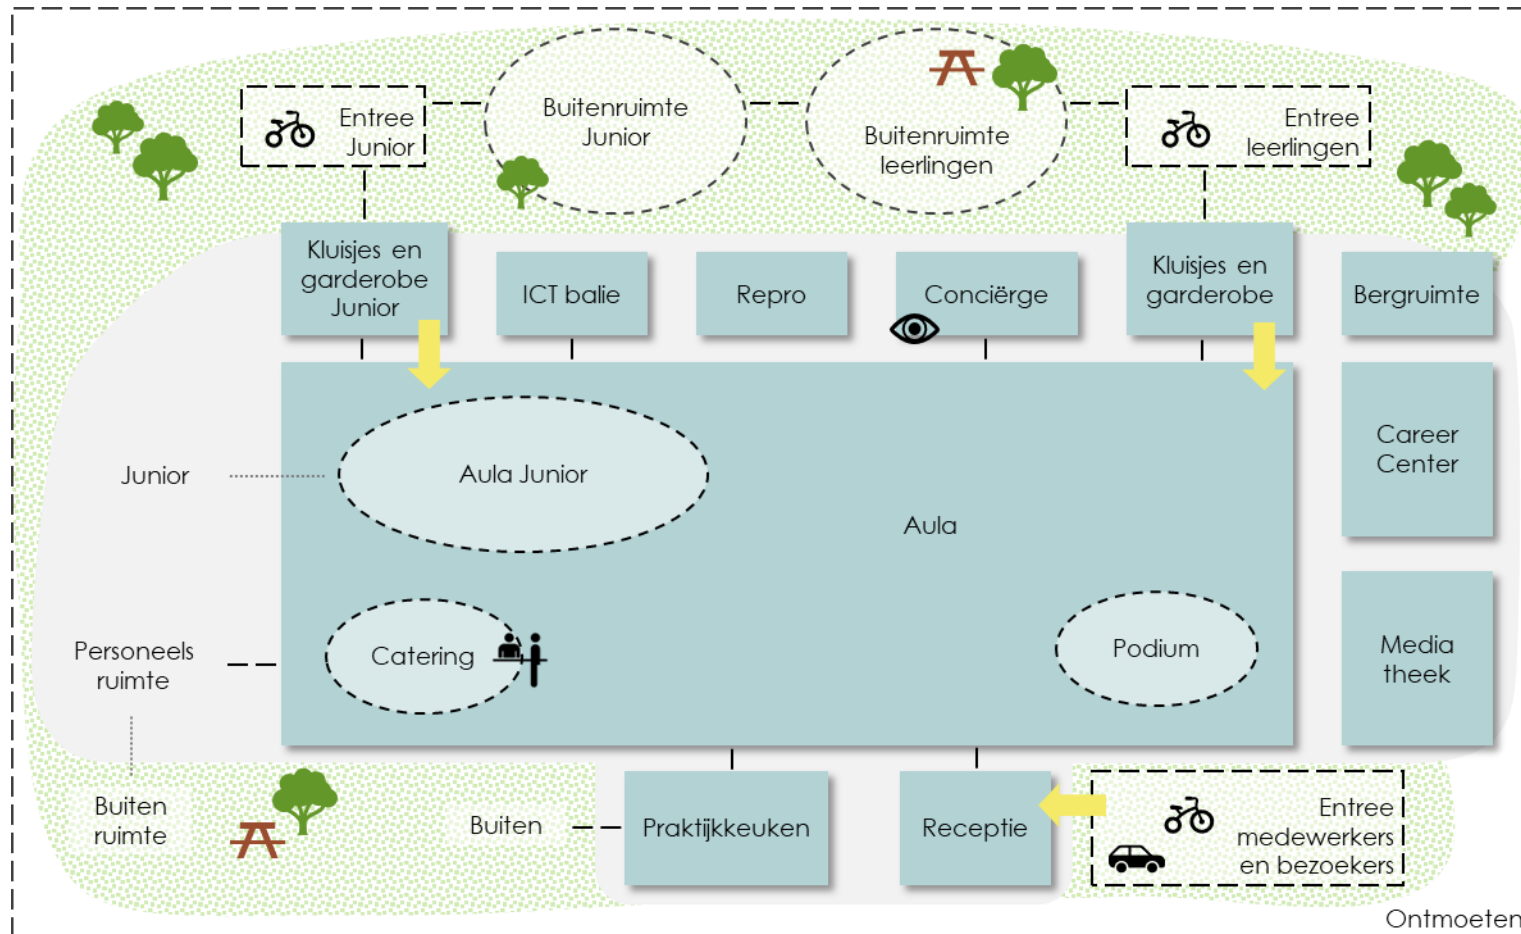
Entree Junior

Buitenruimte Junior

Buitenruimte leerlingen

Entree leerlingen

Kluisjes en garderobe Junior

ICT balie

Repro

Conciërge

Kluisjes en garderobe

Bergruimte

Junior

Aula Junior

Aula

Career Center

Personeels ruimte

Catering

Podium

Media theek

Buiten ruimte

Buiten

Praktijkkeuken

Receptie

Entree medewerkers en bezoekers

Ontmoeten